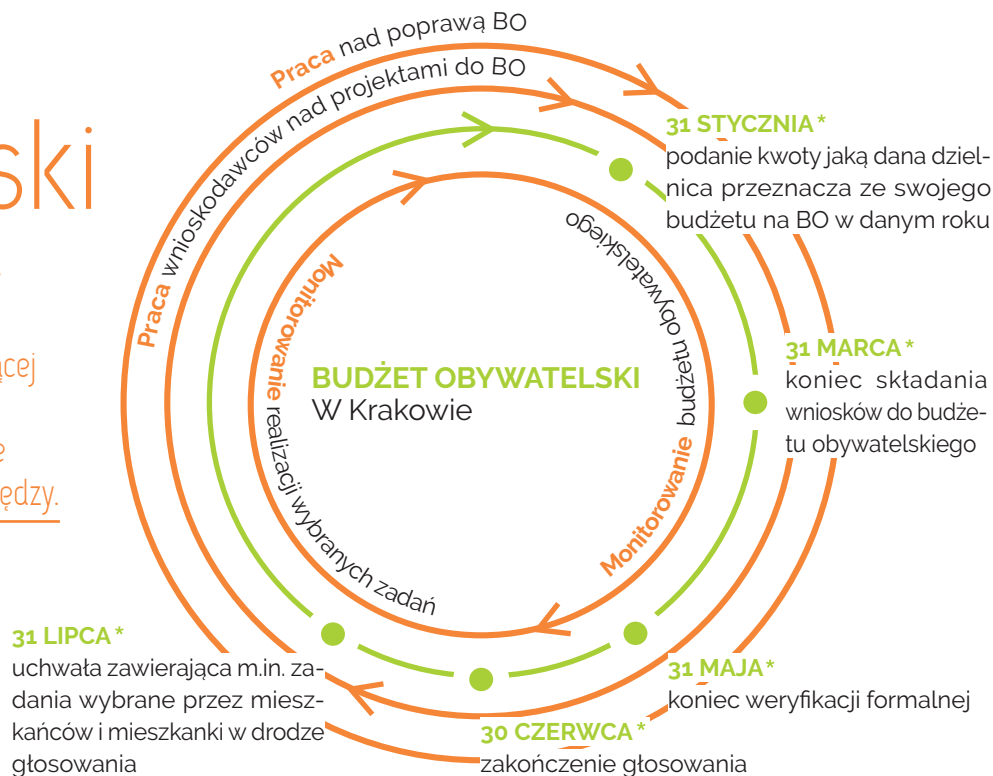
ski

ącej

e

ędzy.

Praca nad poprawą BO

Praca wnioskodawców nad projektami do BO

31 STYCZNIA *
podanie kwoty jaką dana dzielnica przeznacza ze swojego budżetu na BO w danym roku

Monitorowanie budżetu obywatelskiego

Monitorowanie realizacji wybranych zadań

BUDŻET OBYWATELSKI
W Krakowie

31 MARCA *
koniec składania wniosków do budżetu obywatelskiego

31 LIPCA *
uchwała zawierająca m.in. zadania wybrane przez mieszkańców i mieszkanki w drodze głosowania

31 MAJA *
koniec weryfikacji formalnej

30 CZERWCA *
zakończenie głosowania